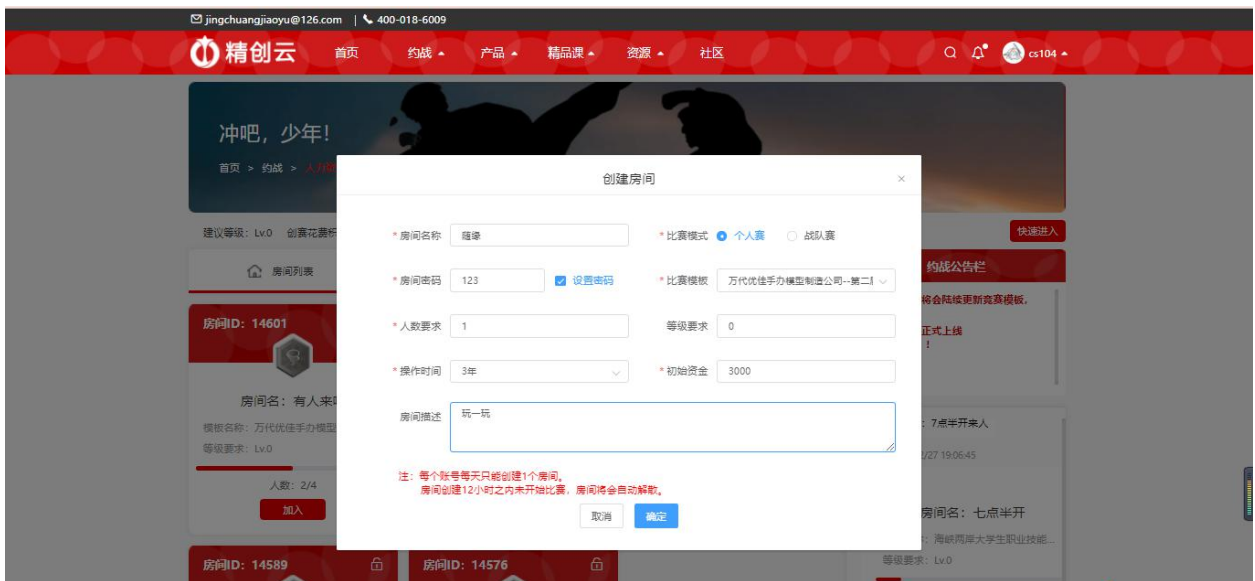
jingchuangjiaoyu@126.com | 400-018-6009

精创云 首页 约战 产品 精品课 资源 社区 cs104

冲吧，少年!

首页 > 约战 > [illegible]

建议等级：Lv.0 创赛花费析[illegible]

快速进入

房间列表

约战公告栏

将会陆续更新竞赛模板,

正式上线

!

房间ID: 14601

房间名：有人来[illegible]

模板名称：万代优佳手办模型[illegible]

等级要求：Lv.0

人数：2/4

加入

: 7点半开来人

2/27 19:06:45

房间名：七点半开

: 海峡两岸大学生职业技能...

等级要求：Lv.0

房间ID: 14589

房间ID: 14576

创建房间

* 房间名称 随缘

* 比赛模式 个人赛 战队赛

* 房间密码 123 设置密码

* 比赛模板 万代优佳手办模型制造公司--第二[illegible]

* 人数要求 1

等级要求 0

* 操作时间 3年

* 初始资金 3000

房间描述 玩一玩

注：每个账号每天只能创建1个房间。
房间创建12小时之内未开始比赛，房间将会自动解散。

取消 确定